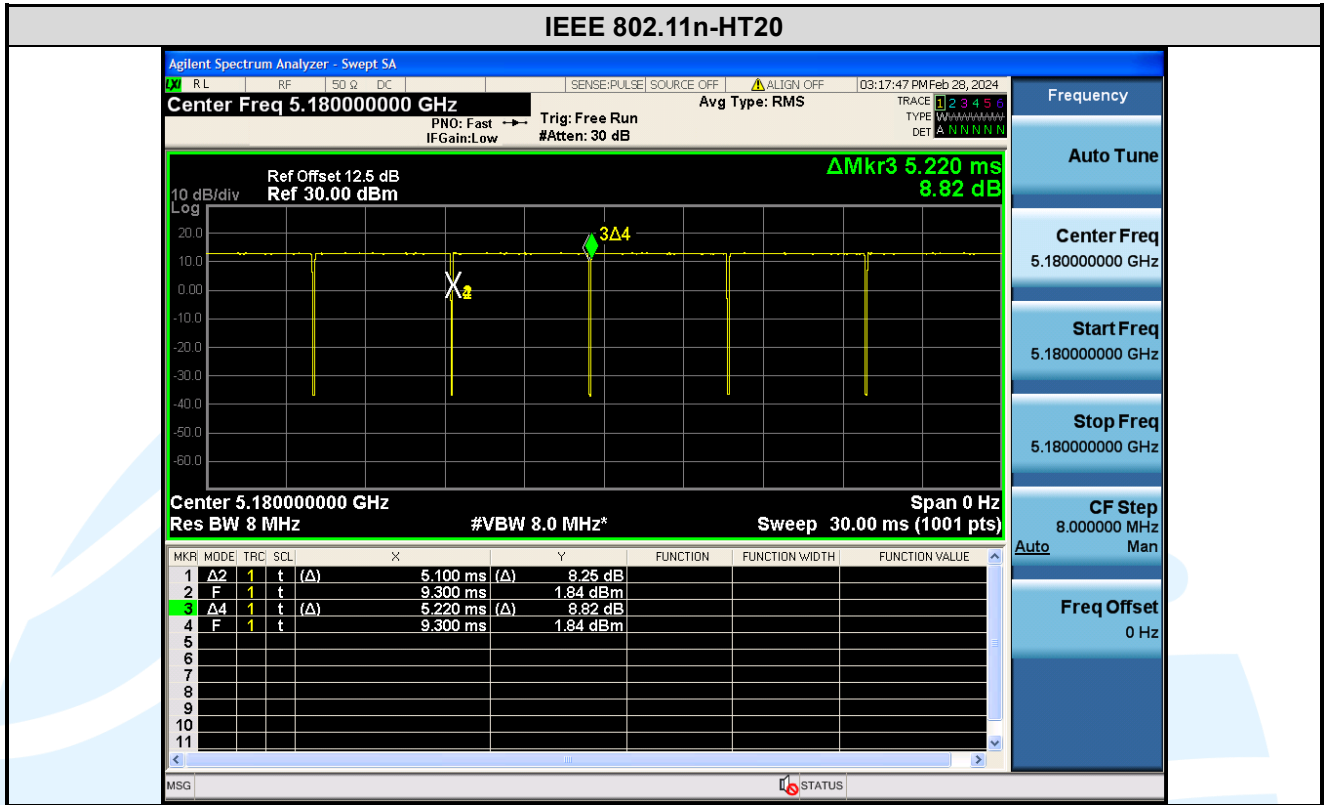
IEEE 802.11n-HT20

Agilent Spectrum Analyzer - Swept SA

RL RF 50 Ω DC SENSE:PULSE SOURCE OFF ALIGN OFF 03:17:47 PM Feb 28, 2024

Center Freq 5.180000000 GHz

PNO: Fast IFGain:Low Trig: Free Run #Atten: 30 dB

Avg Type: RMS

TRACE 1 2 3 4 5 6
TYPE WWWWWW
DET A N N N N N

Frequency

Ref Offset 12.5 dB
10 dB/div Ref 30.00 dBm
Log

ΔMkr3 5.220 ms
8.82 dB

20.0
10.0
0.00
-10.0
-20.0
-30.0
-40.0
-50.0
-60.0

3Δ4
X2

Center 5.180000000 GHz
Res BW 8 MHz
#VBW 8.0 MHz*
Span 0 Hz
Sweep 30.00 ms (1001 pts)

| MKR | MODE | TRC | SCL | X | | Y | FUNCTION | FUNCTION WIDTH | FUNCTION VALUE |
|---|---|---|---|---|---|---|---|---|---|
| 1 | Δ2 | 1 | t | (Δ) 5.100 ms | (Δ) | 8.25 dB | | | |
| 2 | F | 1 | t | 9.300 ms | | 1.84 dBm | | | |
| 3 | Δ4 | 1 | t | (Δ) 5.220 ms | (Δ) | 8.82 dB | | | |
| 4 | F | 1 | t | 9.300 ms | | 1.84 dBm | | | |
| 5 | | | | | | | | | |
| 6 | | | | | | | | | |
| 7 | | | | | | | | | |
| 8 | | | | | | | | | |
| 9 | | | | | | | | | |
| 10 | | | | | | | | | |
| 11 | | | | | | | | | |

Auto Tune

Center Freq
5.180000000 GHz

Start Freq
5.180000000 GHz

Stop Freq
5.180000000 GHz

CF Step
8.000000 MHz
Auto Man

Freq Offset
0 Hz

MSG STATUS